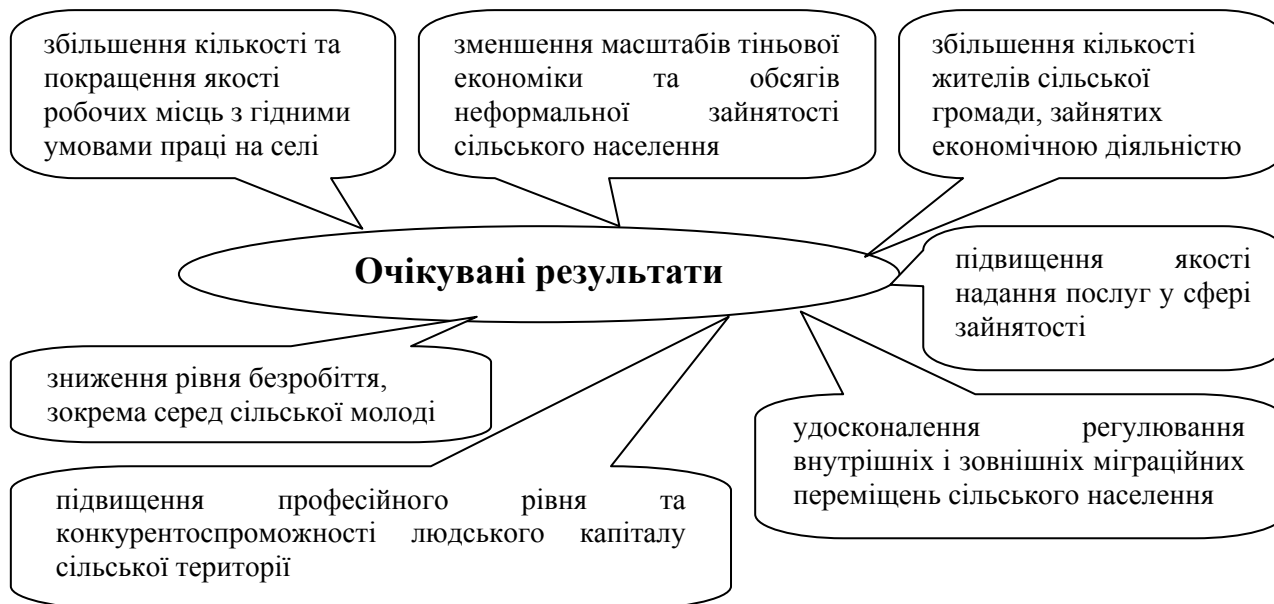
збільшення кількості та покращення якості робочих місць з гідними умовами праці на селі

зменшення масштабів тіньової економіки та обсягів неформальної зайнятості сільського населення

збільшення кількості жителів сільської громади, зайнятих економічною діяльністю

Очікувані результати

підвищення якості надання послуг у сфері зайнятості

зниження рівня безробіття, зокрема серед сільської молоді

удосконалення регулювання внутрішніх і зовнішніх міграційних переміщень сільського населення

підвищення професійного рівня та конкурентоспроможності людського капіталу сільської території